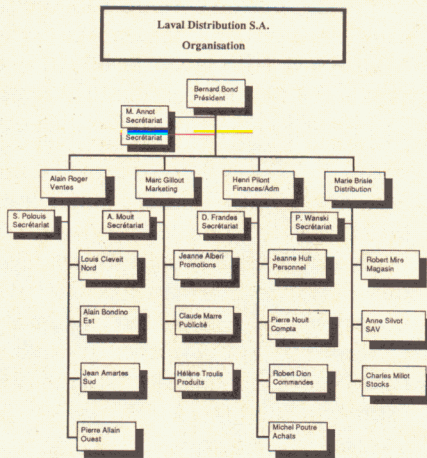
Laval Distribution S.A.
Organisation

Bernard Bond
Président

M. Annot
Secrétariat

Secrétariat

Alain Roger
Ventes

Marc Gillout
Marketing

Henri Pilont
Finances/Adm

Marie Brisle
Distribution

S. Polouis
Secrétariat

A. Moult
Secrétariat

D. Frandes
Secrétariat

P. Wanski
Secrétariat

Louis Claveit
Nord

Alain Bondino
Est

Jean Amartes
Sud

Pierre Allain
Ouest

Jeanne Alberi
Promotions

Claude Marre
Publicité

Hélène Troulis
Produits

Jeanne Hult
Personnel

Pierre Noult
Compta

Robert Dion
Commandes

Michel Poutre
Achats

Robert Mirs
Magasin

Anne Silvot
SAV

Charles Millot
Stocks